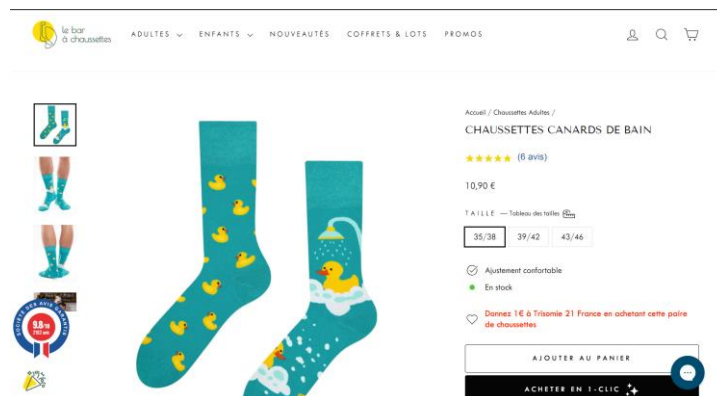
le bar à chaussettes

ADULTES ⌄ ENFANTS ⌄ NOUVEAUTÉS COFFRETS & LOTS PROMOS

Accueil / Chaussettes Adultes /

CHAUSSETTES CANARDS DE BAIN

★★★★★ (6 avis)

10,90 €

TAILLE — Tableau des tailles

35/38 39/42 43/46

Ajustement confortable

En stock

Donnez 1€ à Trisomie 21 France en achetant cette paire de chaussettes

AJOUTER AU PANIER

ACHETER EN 1-CLIC

AVIS GARANTIS 9.6/10